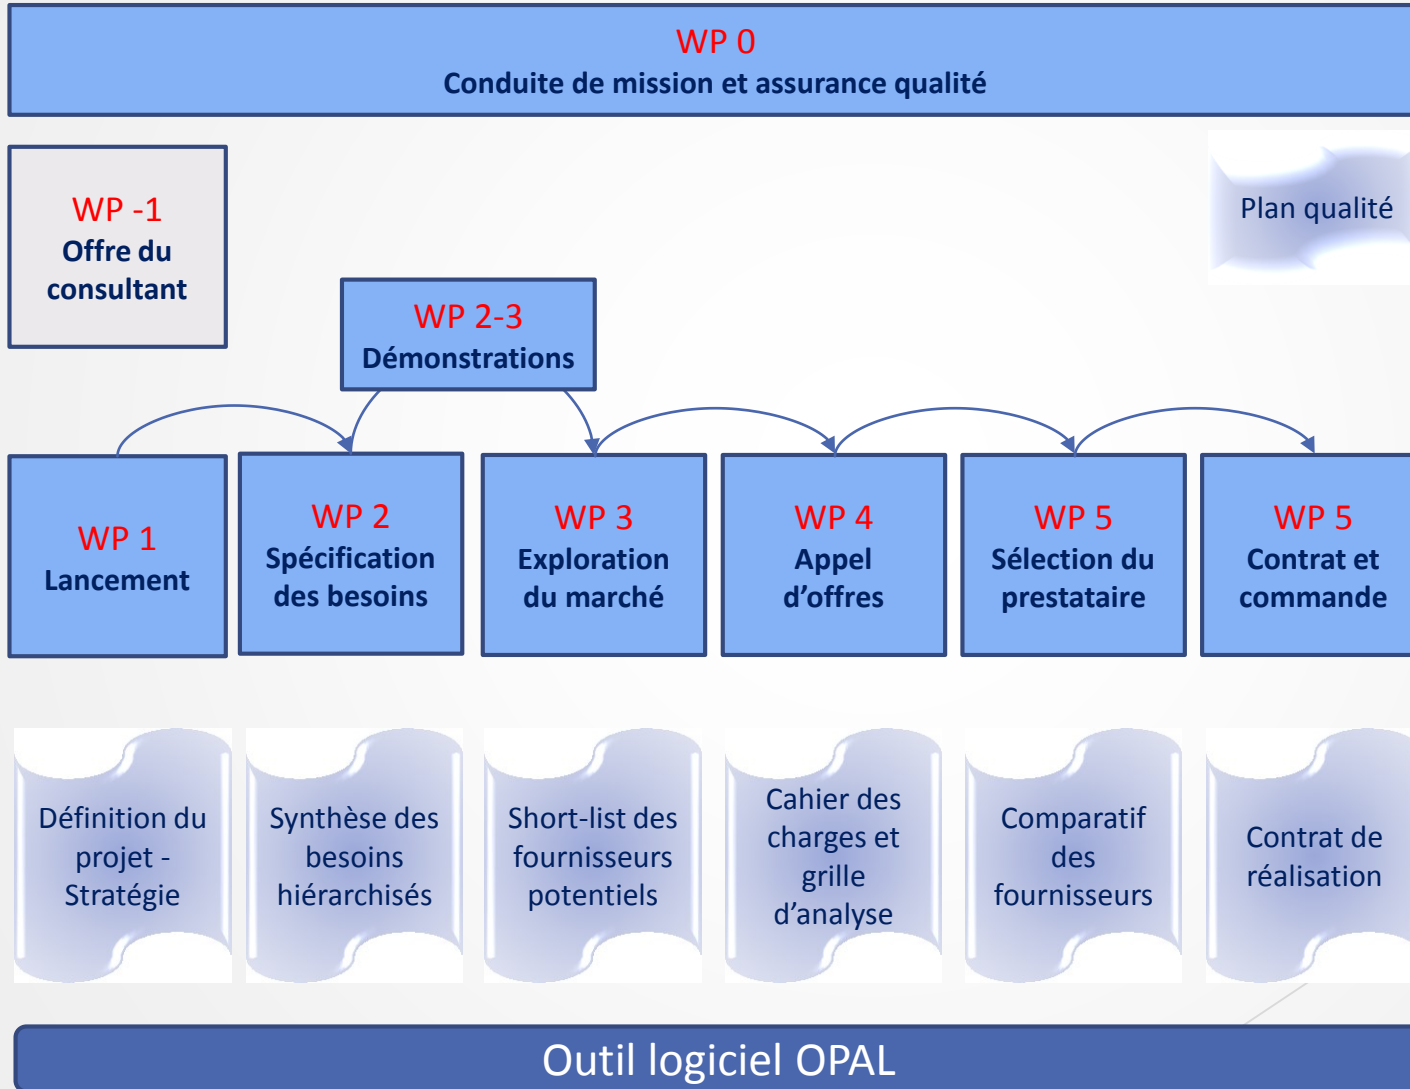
WP 0
Conduite de mission et assurance qualité

WP -1
Offre du consultant

Plan qualité

WP 2-3
Démonstrations

WP 1
Lancement

WP 2
Spécification des besoins

WP 3
Exploration du marché

WP 4
Appel d'offres

WP 5
Sélection du prestataire

WP 5
Contrat et commande

Définition du projet - Stratégie

Synthèse des besoins hiérarchisés

Short-list des fournisseurs potentiels

Cahier des charges et grille d'analyse

Comparatif des fournisseurs

Contrat de réalisation

Outil logiciel OPAL